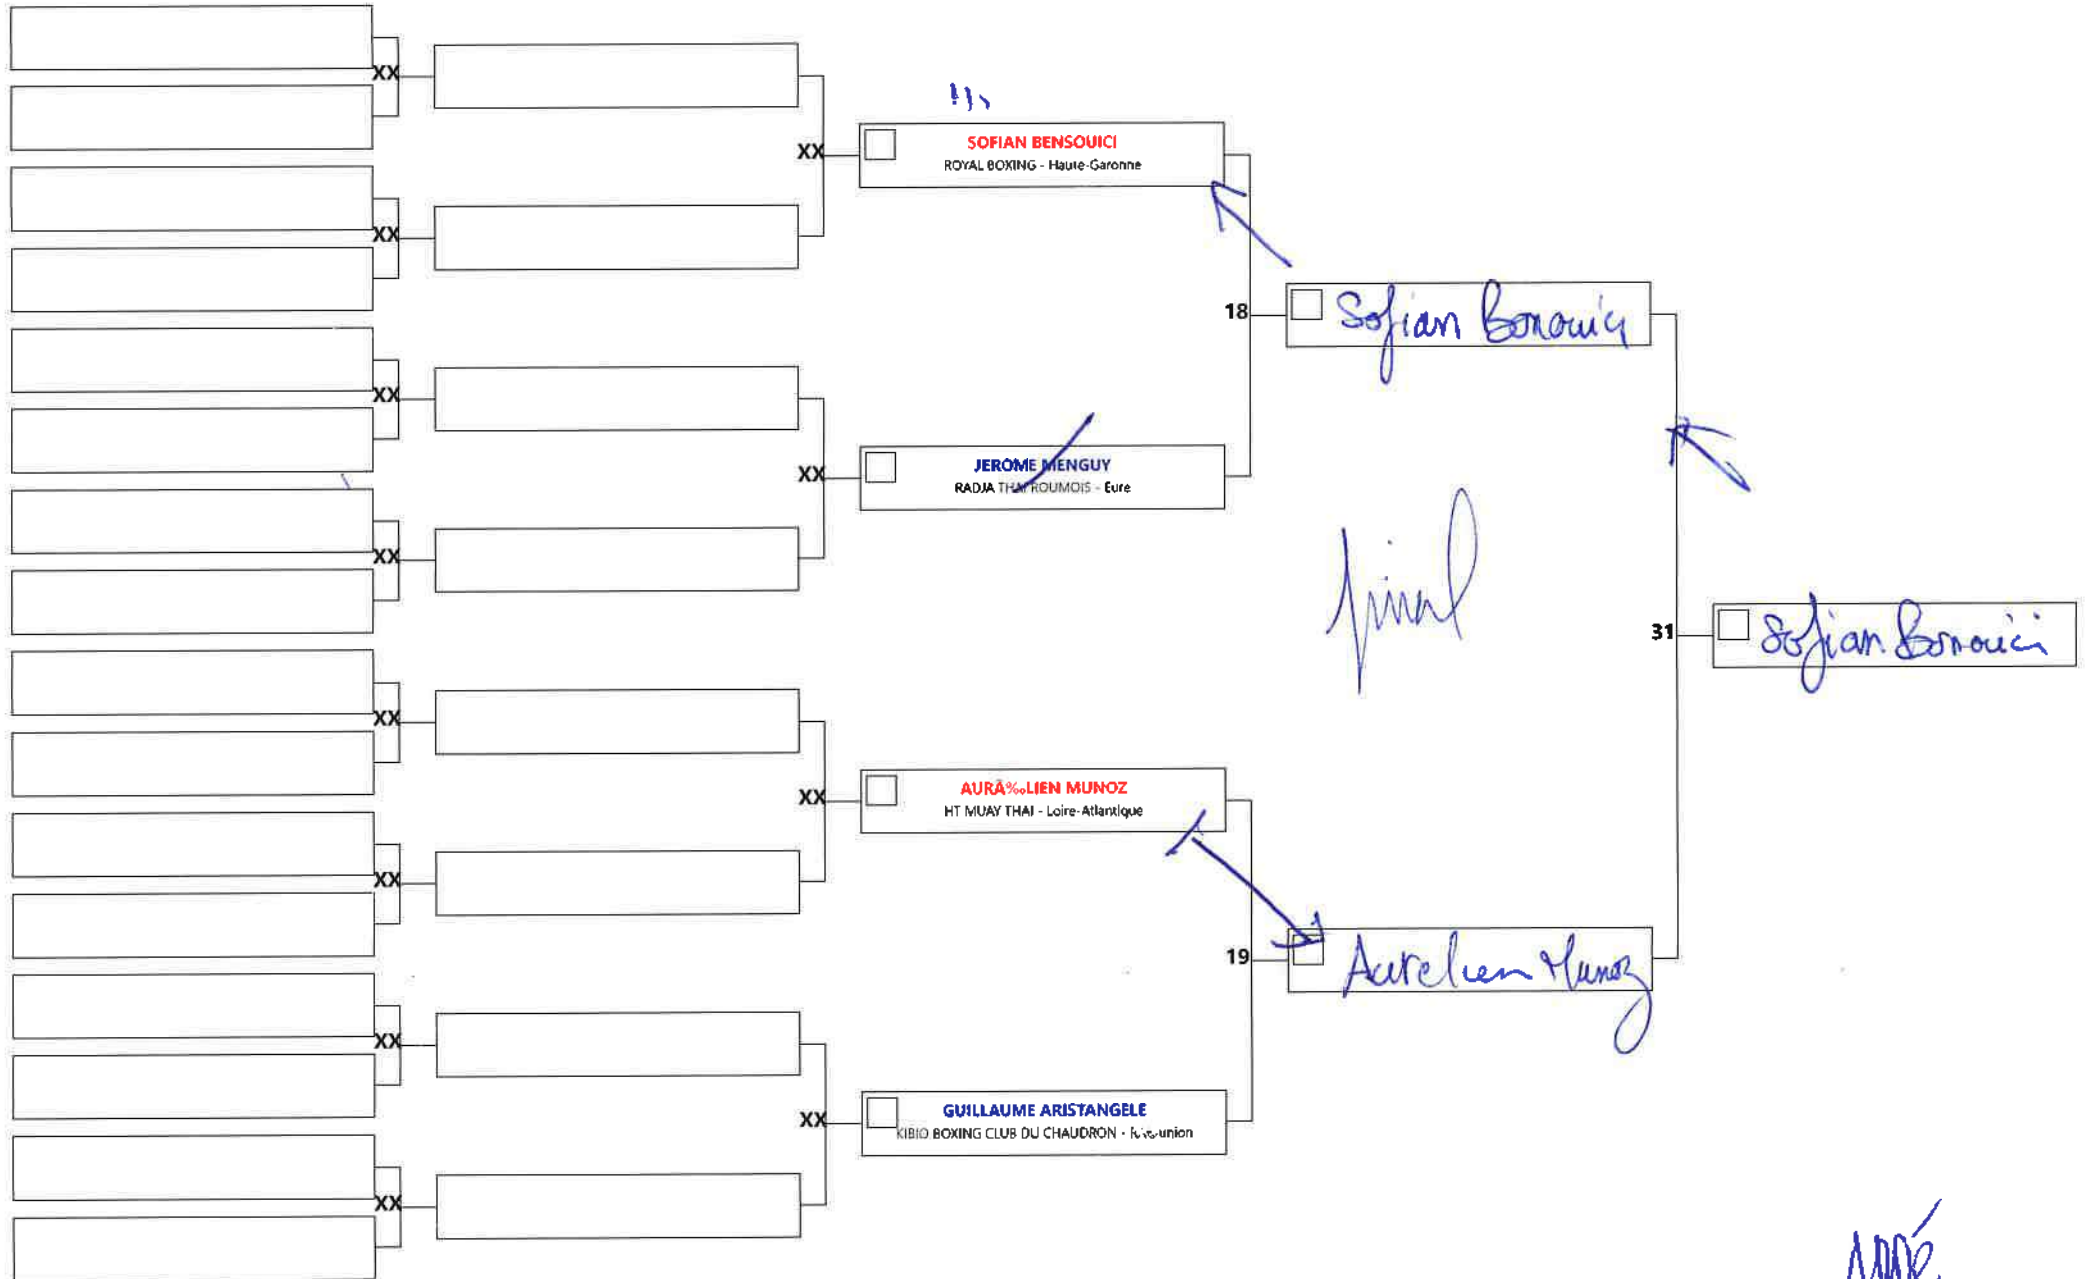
XX
XX
XX
XX
XX
XX
XX
XX

XX
XX
XX
XX

SOFIAN BENSOUICI
ROYAL BOXING - Haute-Garonne

JEROME MENGUY
RADJA THAI ROUMOIS - Eure

AURÃ‰LIEN MUNOZ
HT MUAY THAI - Loire-Atlantique

GUILLAUME ARISTANGELE
KIBIO BOXING CLUB DU CHAUDRON - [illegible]union

18
Sofian Bensouici

19
Aurelien Munoz

31
Sofian Bensouici

final

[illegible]